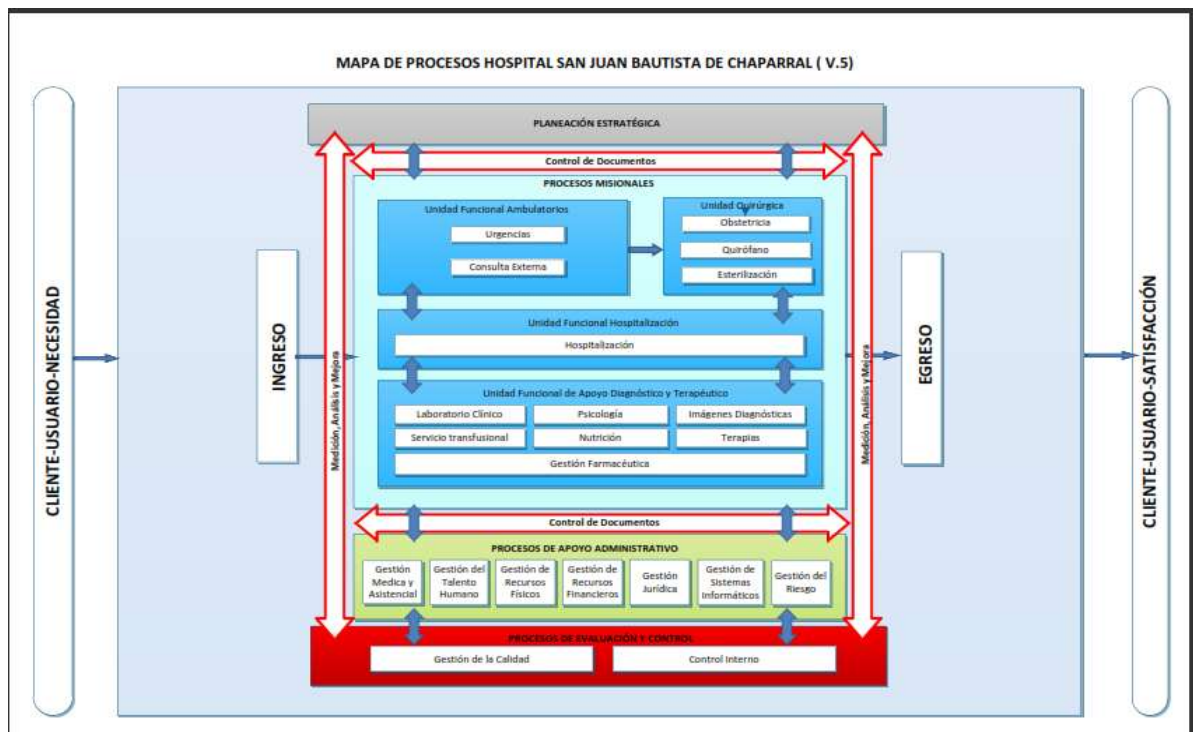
MAPA DE PROCESOS HOSPITAL SAN JUAN BAUTISTA DE CHAPARRAL ( V.5)

CLIENTE-USUARIO-NECESIDAD

PLANEACIÓN ESTRATÉGICA

Control de Documentos

PROCESOS MISIONALES

INGRESO

Medición, Análisis y Mejora

Unidad Funcional Ambulatorios

Urgencias

Consulta Externa

Unidad Quirúrgica

Obstetricia

Quirófano

Esterilización

Unidad Funcional Hospitalización

Hospitalización

Unidad Funcional de Apoyo Diagnóstico y Terapéutico

Laboratorio Clínico

Psicología

Imágenes Diagnósticas

Servicio transfusional

Nutrición

Terapias

Gestión Farmacéutica

Medición, Análisis y Mejora

EGRESO

CLIENTE-USUARIO-SATISFACCIÓN

Control de Documentos

PROCESOS DE APOYO ADMINISTRATIVO

Gestión Medica y Asistencial

Gestión del Talento Humano

Gestión de Recursos Físicos

Gestión de Recursos Financieros

Gestión Jurídica

Gestión de Sistemas Informáticos

Gestión del Riesgo

PROCESOS DE EVALUACIÓN Y CONTROL

Gestión de la Calidad

Control Interno